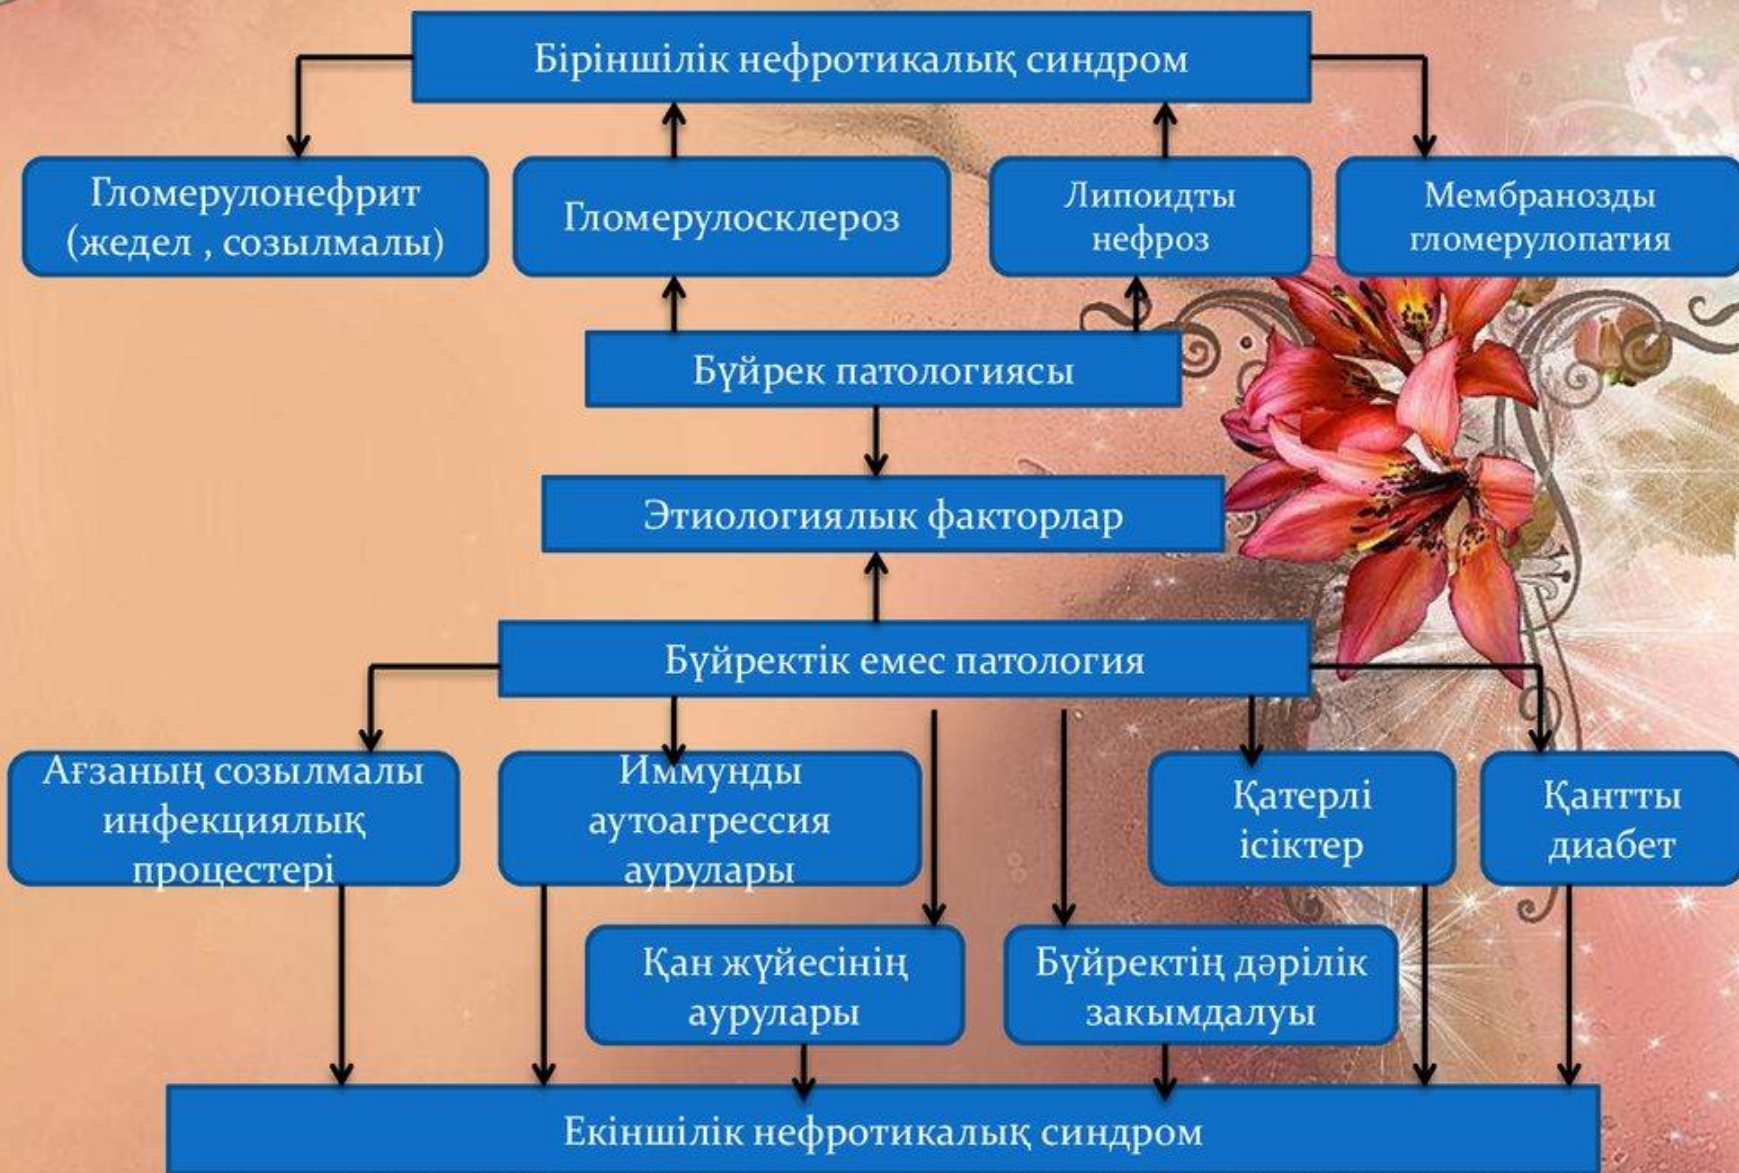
Біріншілік нефротикалық синдром

Гломерулонефрит (жедел , созылмалы)

Гломерулосклероз

Липоидты нефроз

Мембранозды гломерулопатия

Бүйрек патологиясы

Этиологиялық факторлар

Бүйректік емес патология

Ағзаның созылмалы инфекциялық процестері

Иммунды аутоагрессия аурулары

Қатерлі ісіктер

Қантты диабет

Қан жүйесінің аурулары

Бүйректің дәрілік закымдалуы

Екіншілік нефротикалық синдром